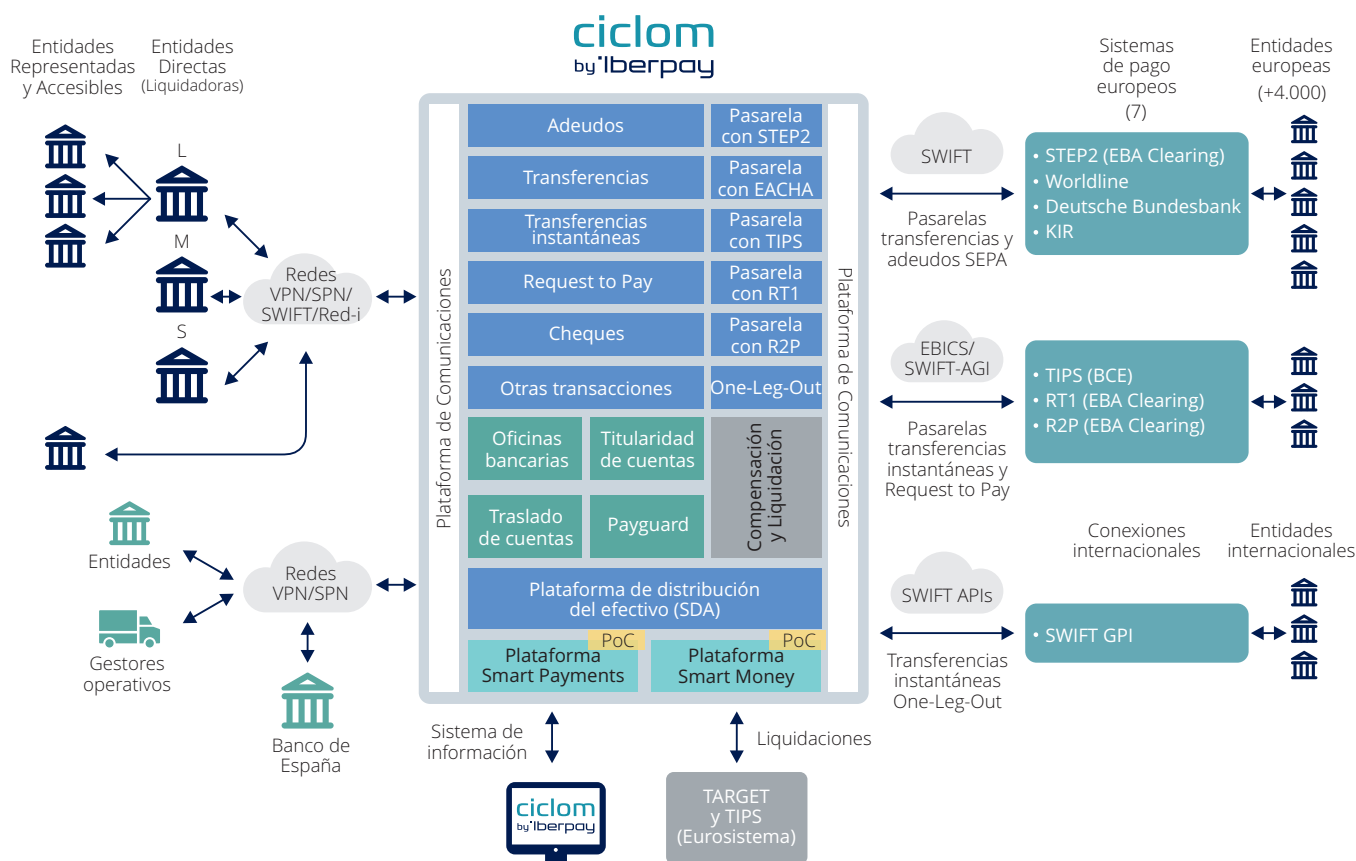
ciclom
by Iberpay

Entidades Representadas y Accesibles

Entidades Directas (Liquidadoras)

L

M

S

Redes VPN/SPN/ SWIFT/Red-i

Entidades

Gestores operativos

Redes VPN/SPN

Banco de España

Plataforma de Comunicaciones

Adeudos

Pasarela con STEP2

Transferencias

Pasarela con EACHA

Transferencias instantáneas

Pasarela con TIPS

Request to Pay

Pasarela con RT1

Cheques

Pasarela con R2P

Otras transacciones

One-Leg-Out

Oficinas bancarias

Titularidad de cuentas

Traslado de cuentas

Payguard

Compensación y Liquidación

Plataforma de distribución del efectivo (SDA)

PoC

PoC

Plataforma Smart Payments

Plataforma Smart Money

Plataforma de Comunicaciones

Sistema de información

Liquidaciones

ciclom
by Iberpay

TARGET y TIPS (Eurosistema)

SWIFT

Pasarelas transferencias y adeudos SEPA

Sistemas de pago europeos (7)

Entidades europeas (+4.000)

• STEP2 (EBA Clearing)
• Worldline
• Deutsche Bundesbank
• KIR

EBICS/ SWIFT-AGI

Pasarelas transferencias instantáneas y Request to Pay

• TIPS (BCE)
• RT1 (EBA Clearing)
• R2P (EBA Clearing)

Conexiones internacionales

Entidades internacionales

SWIFT APIs

Transferencias instantáneas One-Leg-Out

• SWIFT GPI